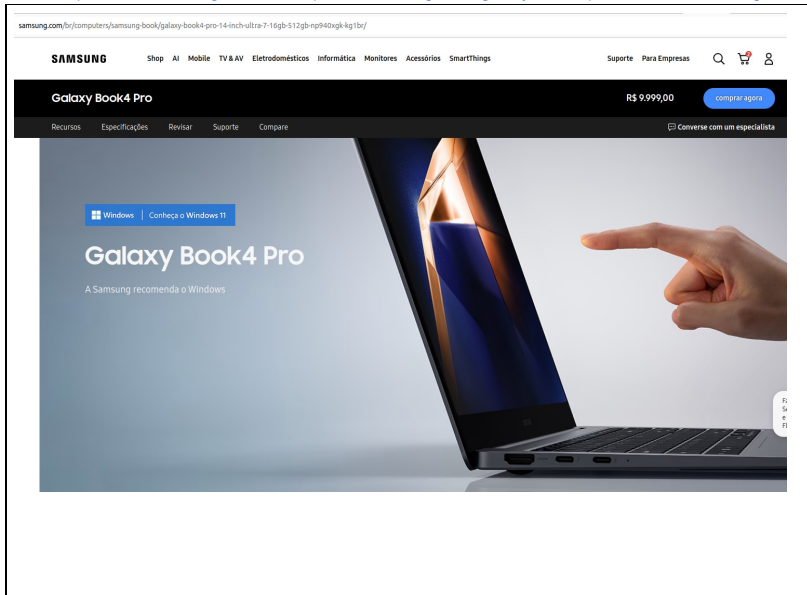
samsung.com/br/computers/samsung-book/galaxy-book4-pro-14-inch-ultra-7-16gb-512gb-np940xgk-kg1br/

SAMSUNG Shop AI Mobile TV & AV Eletrodomésticos Informática Monitores Acessórios SmartThings Suporte Para Empresas

Galaxy Book4 Pro R$ 9.999,00 comprar agora

Recursos Especificações Revisar Suporte Compare Converse com um especialista

Windows | Conheça o Windows 11

Galaxy Book4 Pro

A Samsung recomenda o Windows

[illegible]